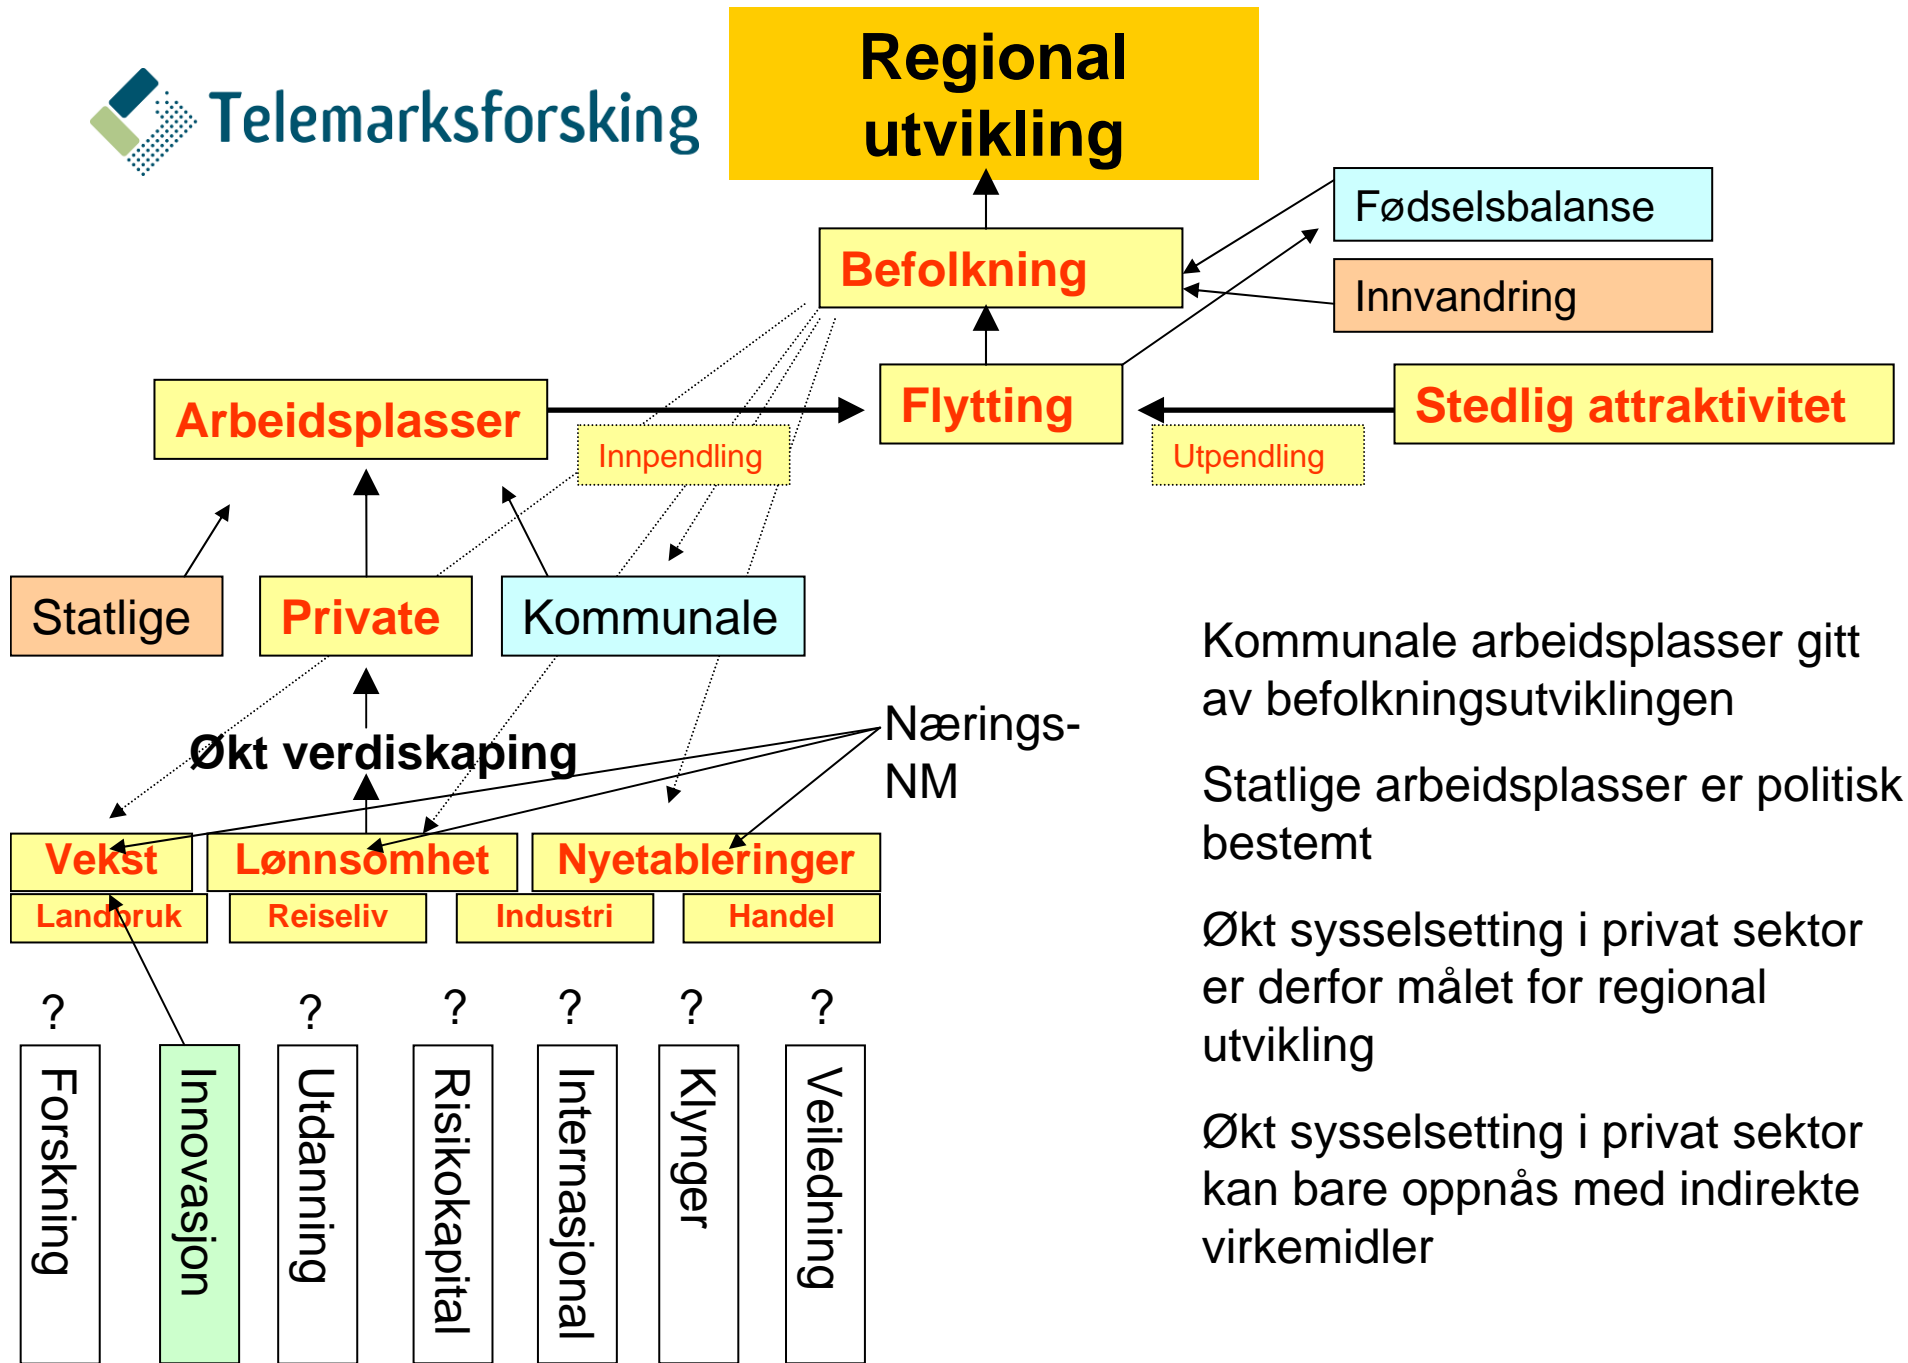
Telemarksforsking

Regional utvikling

Fødselsbalanse

Befolkning

Innvandring

Arbeidsplasser

Flytting

Stedlig attraktivitet

Innpendling

Utpendling

Statlige

Private

Kommunale

Økt verdiskaping

Nærings-NM

Vekst

Lønnsomhet

Nyetableringer

Landbruk

Reiseliv

Industri

Handel

?

?

?

?

?

?

Forskning

Innovasjon

Utdanning

Risikokapital

Internasjonal

Klynger

Veiledning

Kommunale arbeidsplasser gitt av befolkningsutviklingen

Statlige arbeidsplasser er politisk bestemt

Økt sysselsetting i privat sektor er derfor målet for regional utvikling

Økt sysselsetting i privat sektor kan bare oppnås med indirekte virkemidler